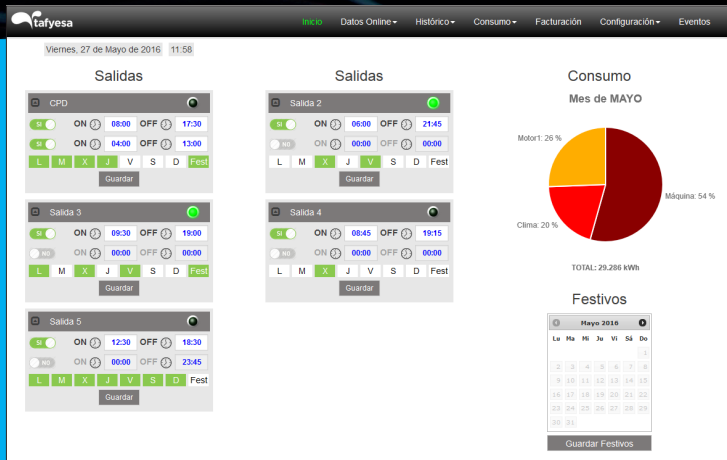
tafyesa

Inicio Datos Online Histórico Consumo Facturación Configuración Eventos

Viernes, 27 de Mayo de 2016 11:58

Salidas

CPD
SI ON 08:00 OFF 17:30
SI ON 04:00 OFF 13:00
L M X J V S D Fest
Guardar

Salida 3
SI ON 09:30 OFF 19:00
NO ON 00:00 OFF 00:00
L M X J V S D Fest
Guardar

Salida 5
SI ON 12:30 OFF 18:30
NO ON 00:00 OFF 23:45
L M X J V S D Fest
Guardar

Salidas

Salida 2
SI ON 06:00 OFF 21:45
NO ON 00:00 OFF 00:00
L M X J V S D Fest
Guardar

Salida 4
SI ON 08:45 OFF 19:15
NO ON 00:00 OFF 00:00
L M X J V S D Fest
Guardar

Consumo

Mes de MAYO

Motor1: 26 %
Máquina: 54 %
Clima: 20 %

TOTAL: 29.286 kWh

Festivos

Mayo 2016

| Lu | Ma | Mi | Ju | Vi | Sá | Do |
|---|---|---|---|---|---|---|
| | | | | | | 1 |
| 2 | 3 | 4 | 5 | 6 | 7 | 8 |
| 9 | 10 | 11 | 12 | 13 | 14 | 15 |
| 16 | 17 | 18 | 19 | 20 | 21 | 22 |
| 23 | 24 | 25 | 26 | 27 | 28 | 29 |
| 30 | 31 | | | | | |

Guardar Festivos